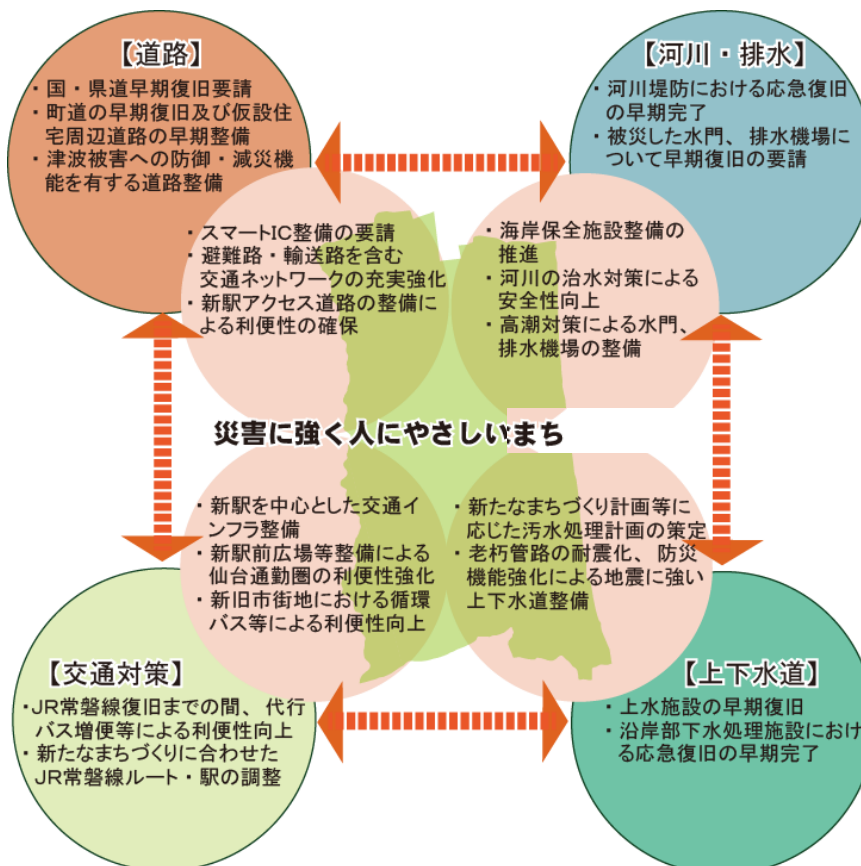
【道路】
・国・県道早期復旧要請
・町道の早期復旧及び仮設住宅周辺道路の早期整備
・津波被害への防御・減災機能を有する道路整備

【河川・排水】
・河川堤防における応急復旧の早期完了
・被災した水門、排水機場について早期復旧の要請

・スマートIC整備の要請
・避難路・輸送路を含む交通ネットワークの充実強化
・新駅アクセス道路の整備による利便性の確保

・海岸保全施設整備の推進
・河川の治水対策による安全性向上
・高潮対策による水門、排水機場の整備

災害に強く人にやさしいまち

・新駅を中心とした交通インフラ整備
・新駅前広場等整備による仙台通勤圏の利便性強化
・新旧市街地における循環バス等による利便性向上

・新たなまちづくり計画等に応じた汚水処理計画の策定
・老朽管路の耐震化、防災機能強化による地震に強い上下水道整備

【交通対策】
・JR常磐線復旧までの間、代行バス増便等による利便性向上
・新たなまちづくりに合わせたJR常磐線ルート・駅の調整

【上下水道】
・上水施設の早期復旧
・沿岸部下水処理施設における応急復旧の早期完了